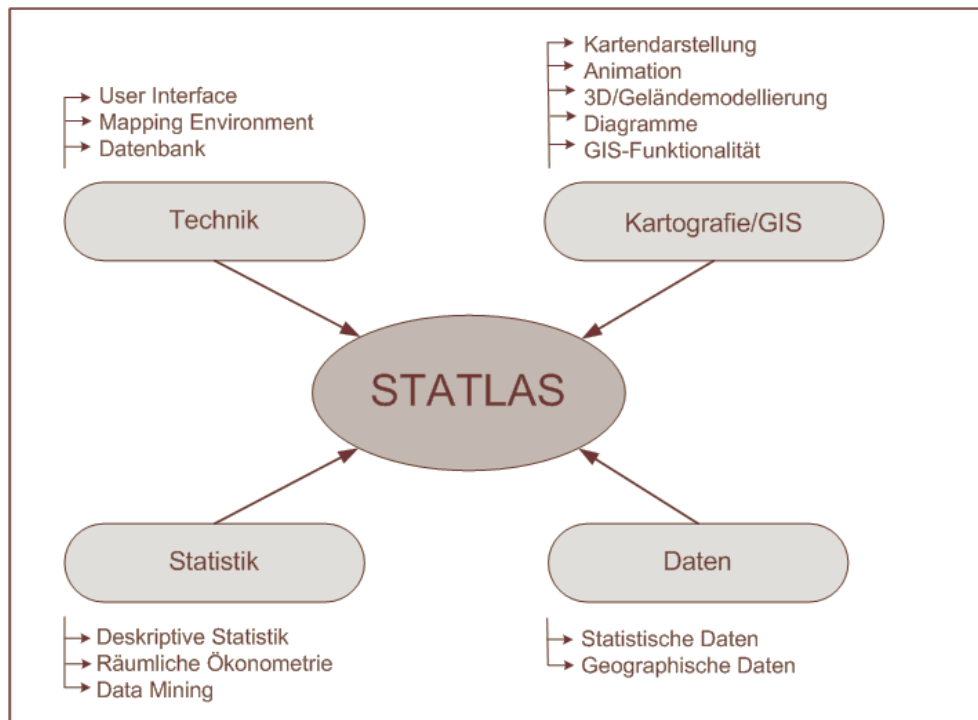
User Interface
Mapping Environment
Datenbank

Technik

Kartendarstellung
Animation
3D/Geländemodellierung
Diagramme
GIS-Funktionalität

Kartografie/GIS

STATLAS

Statistik

Deskriptive Statistik
Räumliche Ökonometrie
Data Mining

Daten

Statistische Daten
Geographische Daten